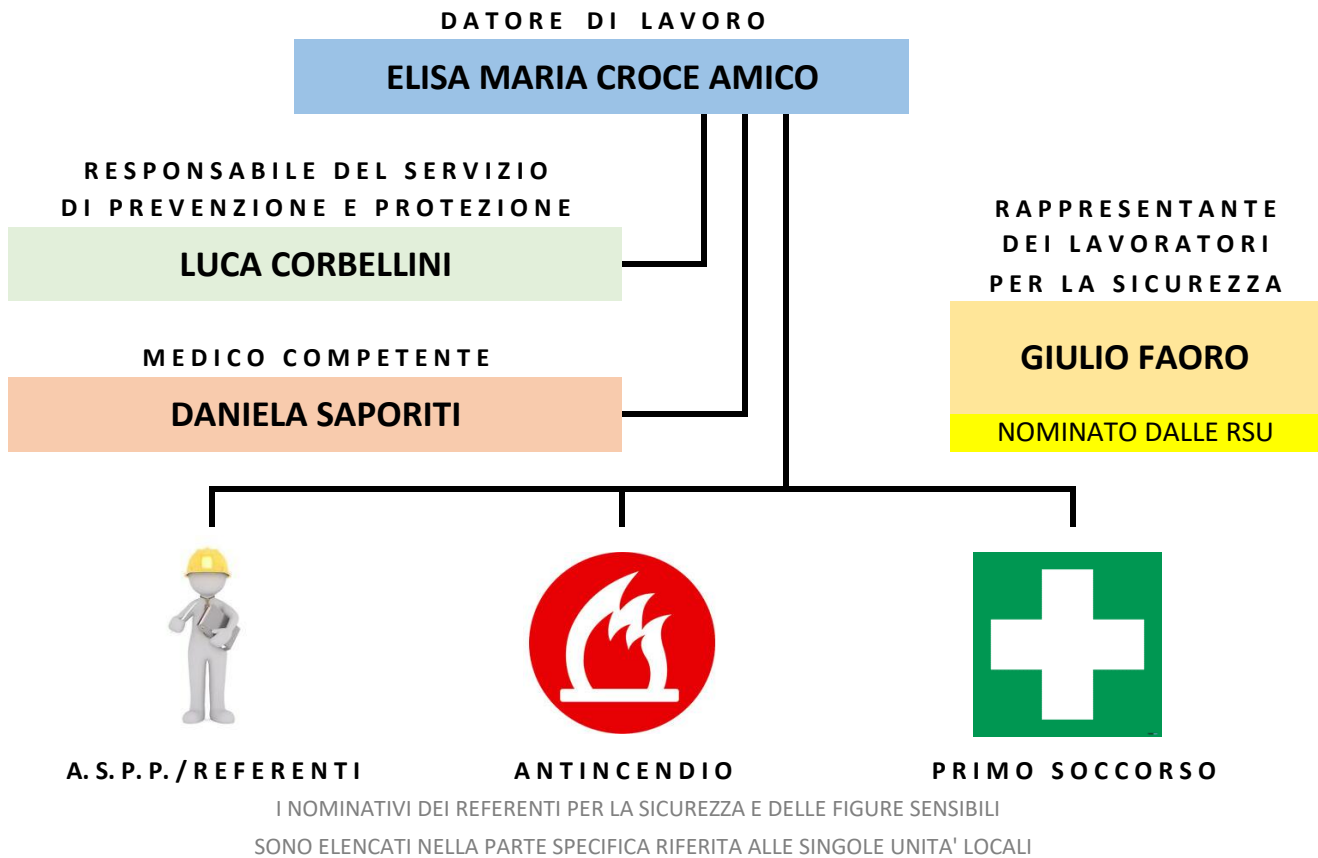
DATORE DI LAVORO

ELISA MARIA CROCE AMICO

RESPONSABILE DEL SERVIZIO DI PREVENZIONE E PROTEZIONE

LUCA CORBELLINI

MEDICO COMPETENTE

DANIELA SAPORITI

RAPPRESENTANTE DEI LAVORATORI PER LA SICUREZZA

GIULIO FAORO

NOMINATO DALLE RSU

A. S. P. P. / REFERENTI

ANTINCENDIO

PRIMO SOCCORSO

I NOMINATIVI DEI REFERENTI PER LA SICUREZZA E DELLE FIGURE SENSIBILI SONO ELENCATI NELLA PARTE SPECIFICA RIFERITA ALLE SINGOLE UNITA' LOCALI